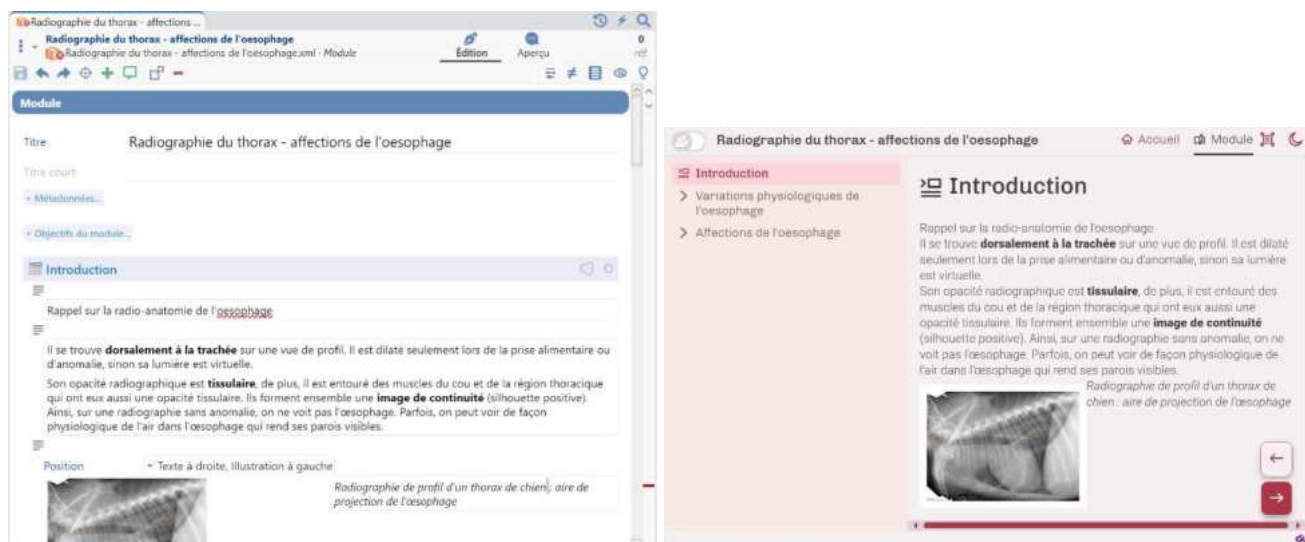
Radiographie du thorax - affections ...

Radiographie du thorax - affections de l'oesophage
Radiographie du thorax - affections de l'oesophage.xml · Module

Édition
Aperçu

0
ref

Module

Titre
Radiographie du thorax - affections de l'oesophage

Titre court

+ Métadonnées...

+ Objectifs du module...

Introduction

Rappel sur la radio-anatomie de l'oesophage

Il se trouve **dorsalement à la trachée** sur une vue de profil. Il est dilaté seulement lors de la prise alimentaire ou d'anomalie, sinon sa lumière est virtuelle.

Son opacité radiographique est **tissulaire**, de plus, il est entouré des muscles du cou et de la région thoracique qui ont eux aussi une opacité tissulaire. Ils forment ensemble une **image de continuité** (silhouette positive). Ainsi, sur une radiographie sans anomalie, on ne voit pas l'œsophage. Parfois, on peut voir de façon physiologique de l'air dans l'œsophage qui rend ses parois visibles.

Position
Texte à droite, Illustration à gauche

*Radiographie de profil d'un thorax de chien ; aire de projection de l'œsophage*

Radiographie du thorax - affections de l'oesophage
Accueil
Module

Introduction
Variations physiologiques de l'oesophage
Affections de l'oesophage

Introduction

Rappel sur la radio-anatomie de l'oesophage
Il se trouve **dorsalement à la trachée** sur une vue de profil. Il est dilaté seulement lors de la prise alimentaire ou d'anomalie, sinon sa lumière est virtuelle.
Son opacité radiographique est **tissulaire**, de plus, il est entouré des muscles du cou et de la région thoracique qui ont eux aussi une opacité tissulaire. Ils forment ensemble une **image de continuité** (silhouette positive). Ainsi, sur une radiographie sans anomalie, on ne voit pas l'œsophage. Parfois, on peut voir de façon physiologique de l'air dans l'œsophage qui rend ses parois visibles.

*Radiographie de profil d'un thorax de chien : aire de projection de l'œsophage*